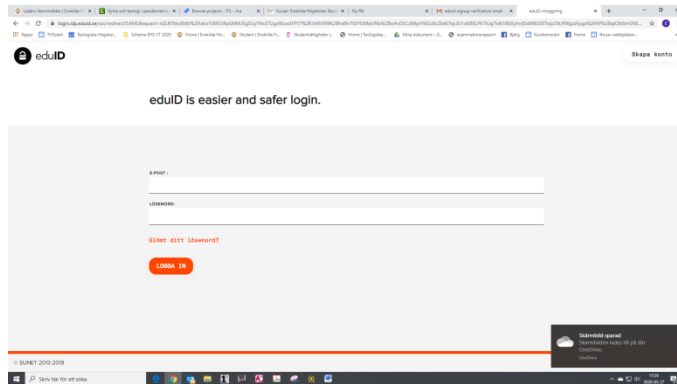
eduID

Skapa konto

eduID is easier and safer login.

E-POST :

LÖSENORD:

Glömt ditt lösenord?

LOGGA IN

© SUNET 2013-2019

Skärmbild sparad
Skärmbilden lades till på din OneDrive.
OneDrive

Skriv här för att söka